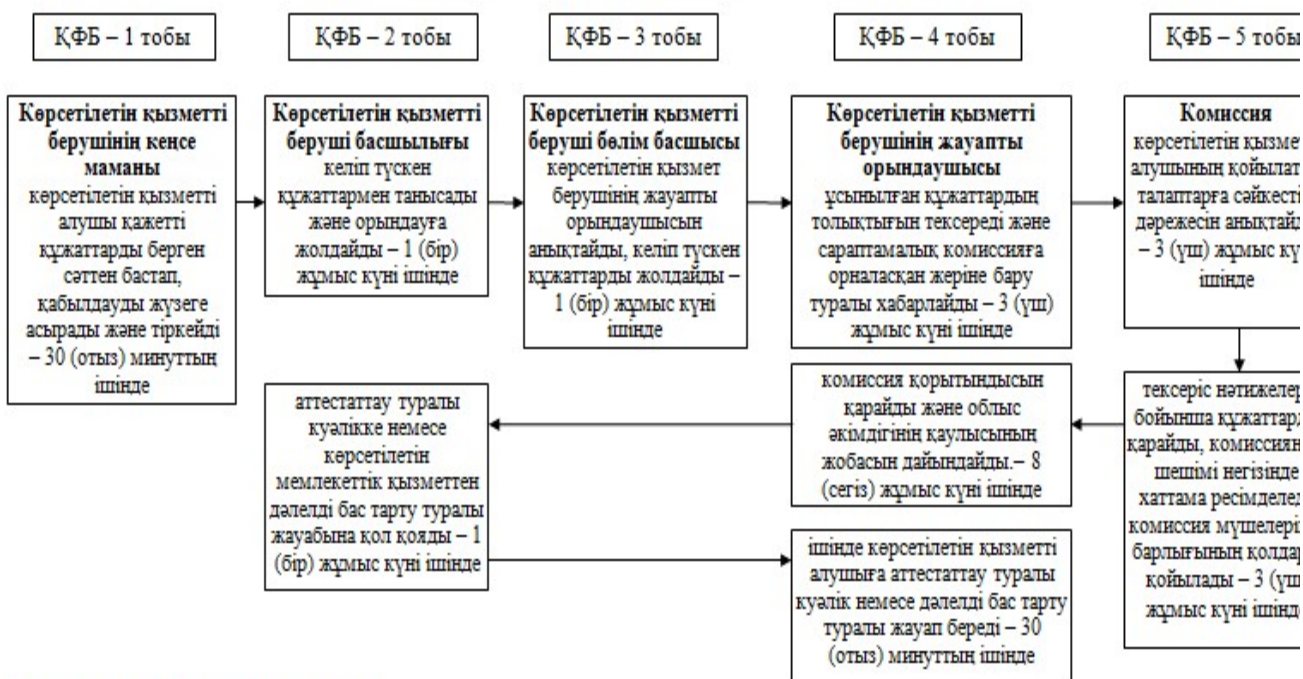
ҚФБ – 1 тобы

ҚФБ – 2 тобы

ҚФБ – 3 тобы

ҚФБ – 4 тобы

ҚФБ – 5 тобы

**Көрсетілетін қызметті берушінің кеңсе маманы** көрсетілетін қызметті алушы қажетті құжаттарды берген сәттен бастап, қабылдауды жүзеге асырады және тіркейді – 30 (отыз) минуттың ішінде

**Көрсетілетін қызметті беруші басшылығы** келіп түскен құжаттармен танысады және орындауға жолдайды – 1 (бір) жұмыс күні ішінде

**Көрсетілетін қызметті беруші бөлім басшысы** көрсетілетін қызмет берушінің жауапты орындаушысын анықтайды, келіп түскен құжаттарды жолдайды – 1 (бір) жұмыс күні ішінде

**Көрсетілетін қызметті берушінің жауапты орындаушысы** ұсынылған құжаттардың толықтығын тексереді және сараптамалық комиссияға орналасқан жеріне бару туралы хабарлайды – 3 (үш) жұмыс күні ішінде

**Комиссия** көрсетілетін қызмет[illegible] алушының қойылат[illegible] талаптарға сәйкест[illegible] дәрежесін анықтай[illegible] – 3 (үш) жұмыс кү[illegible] ішінде

тексеріс нәтижелер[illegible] бойынша құжаттар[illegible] қарайды, комиссия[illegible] шешімі негізінде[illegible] хаттама ресімделе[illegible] комиссия мүшелері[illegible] барлығының қолдар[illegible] қойылады – 3 (үш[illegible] жұмыс күні ішінд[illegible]

комиссия қорытындысын қарайды және облыс әкімдігінің қаулысының жобасын дайындайды.– 8 (сегіз) жұмыс күні ішінде

аттестаттау туралы куәлікке немесе көрсетілетін мемлекеттік қызметтен дәлелді бас тарту туралы жауабына қол қояды – 1 (бір) жұмыс күні ішінде

ішінде көрсетілетін қызметті алушыға аттестаттау туралы куәлік немесе дәлелді бас тарту туралы жауап береді – 30 (отыз) минуттың ішінде